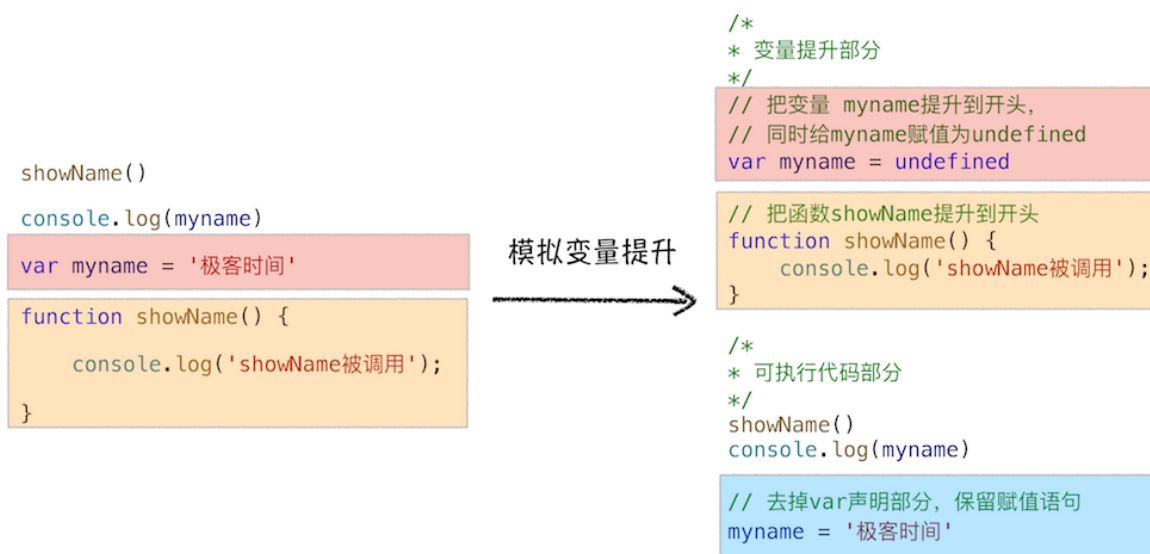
showName()

console.log(myname)

var myname = '极客时间'

function showName() {

console.log('showName被调用');

}

模拟变量提升

/*
* 变量提升部分
*/
// 把变量 myname提升到开头,
// 同时给myname赋值为undefined
var myname = undefined

// 把函数showName提升到开头
function showName() {
console.log('showName被调用');
}

/*
* 可执行代码部分
*/
showName()
console.log(myname)

// 去掉var声明部分，保留赋值语句
myname = '极客时间'